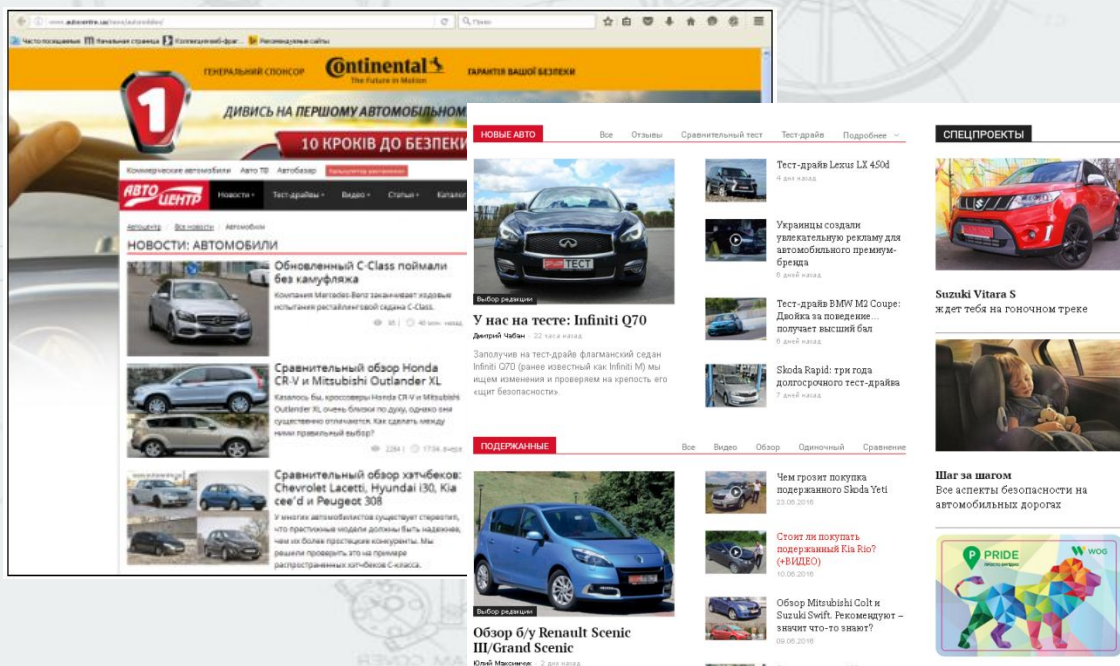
www.autocentre.ua/news/avtomobiles/

Поиск

Часто посещаемые Начальная страница Коллекция веб-фраг... Рекомендуемые сайты

ГЕНЕРАЛЬНИЙ СПОНСОР Continental The Future in Motion ГАРАНТІЯ ВАШОЇ БЕЗПЕКИ

ДИВИСЬ НА ПЕРШОМУ АВТОМОБІЛЬНОМ

10 КРОКІВ ДО БЕЗПЕКИ

Коммерческие автомобили Авто ТВ Автобазар Калькулятор растаможки

АВТО ЦЕНТР Новости Тест-драйвы Видео Статьи Каталог

Автоцентр / Все новости / Автомобили

НОВОСТИ: АВТОМОБИЛИ

Обновленный C-Class поймали без камуфляжа

Компания Mercedes-Benz заканчивает ходовые испытания рестайлинговой седана C-Class.

35 40 мин. назад

Сравнительный обзор Honda CR-V и Mitsubishi Outlander XL

Казалось бы, кроссоверы Honda CR-V и Mitsubishi Outlander XL очень близки по духу, однако они существенно отличаются. Как сделать между ними правильный выбор?

2284 17:34 вчера

Сравнительный обзор хэтчбеков: Chevrolet Lacetti, Hyundai i30, Kia cee'd и Peugeot 308

У многих автомобилистов существует стереотип, что престижные модели должны быть надежнее, чем их более простецкие конкуренты. Мы решили проверить это на примере распространенных хэтчбеков С-класса.

НОВЫЕ АВТО Все Отзывы Сравнительный тест Тест-драйв Подробнее

ТЕСТ

Выбор редакции

У нас на тесте: Infiniti Q70

Дмитрий Чабан 22 часа назад

Заполучив на тест-драйв флагманский седан Infiniti Q70 (ранее известный как Infiniti M) мы ищем изменения и проверяем на крепость его «щит безопасности».

Тест-драйв Lexus LX 450d
4 дня назад

Украинцы создали увлекательную рекламу для автомобильного премиум-бренда
6 дней назад

Тест-драйв BMW M2 Coupe: Двойка за поведение… получает высший бал
6 дней назад

Skoda Rapid: три года долгосрочного тест-драйва
7 дней назад

ПОДЕРЖАННЫЕ Все Видео Обзор Одиночный Сравнение

Выбор редакции

Обзор б/у Renault Scenic III/Grand Scenic

Юлий Максимчук 2 дня назад

Чем грозит покупка подержанного Skoda Yeti
23.06.2016

Стоит ли покупать подержанный Kia Rio? (+ВИДЕО)
10.06.2016

Обзор Mitsubishi Colt и Suzuki Swift. Рекомендуют – значит что-то знают?
09.06.2016

СПЕЦПРОЕКТЫ

Suzuki Vitara S
ждет тебя на гоночном треке

Шаг за шагом
Все аспекты безопасности на автомобильных дорогах

PRIDE WOG